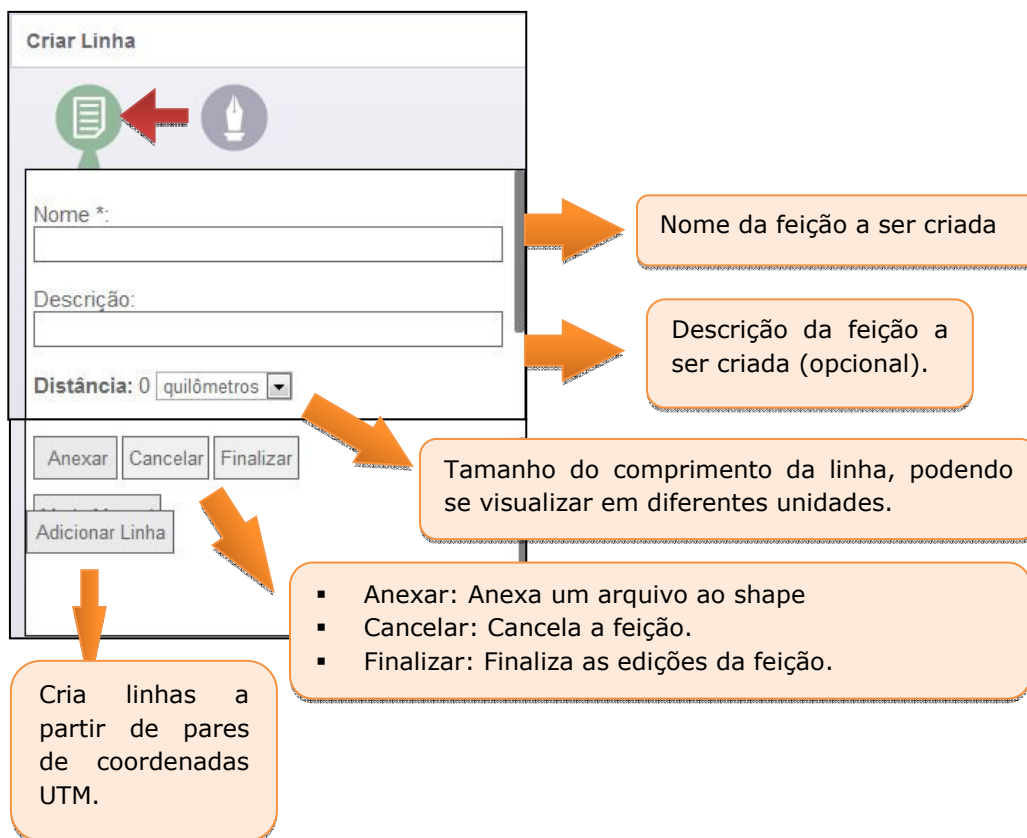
Criar Linha

Nome *:

Descrição:

Distância: 0 quilômetros

Anexar Cancelar Finalizar

Adicionar Linha

Nome da feição a ser criada

Descrição da feição a ser criada (opcional).

Tamanho do comprimento da linha, podendo se visualizar em diferentes unidades.

- Anexar: Anexa um arquivo ao shape
- Cancelar: Cancela a feição.
- Finalizar: Finaliza as edições da feição.

Cria linhas a partir de pares de coordenadas UTM.